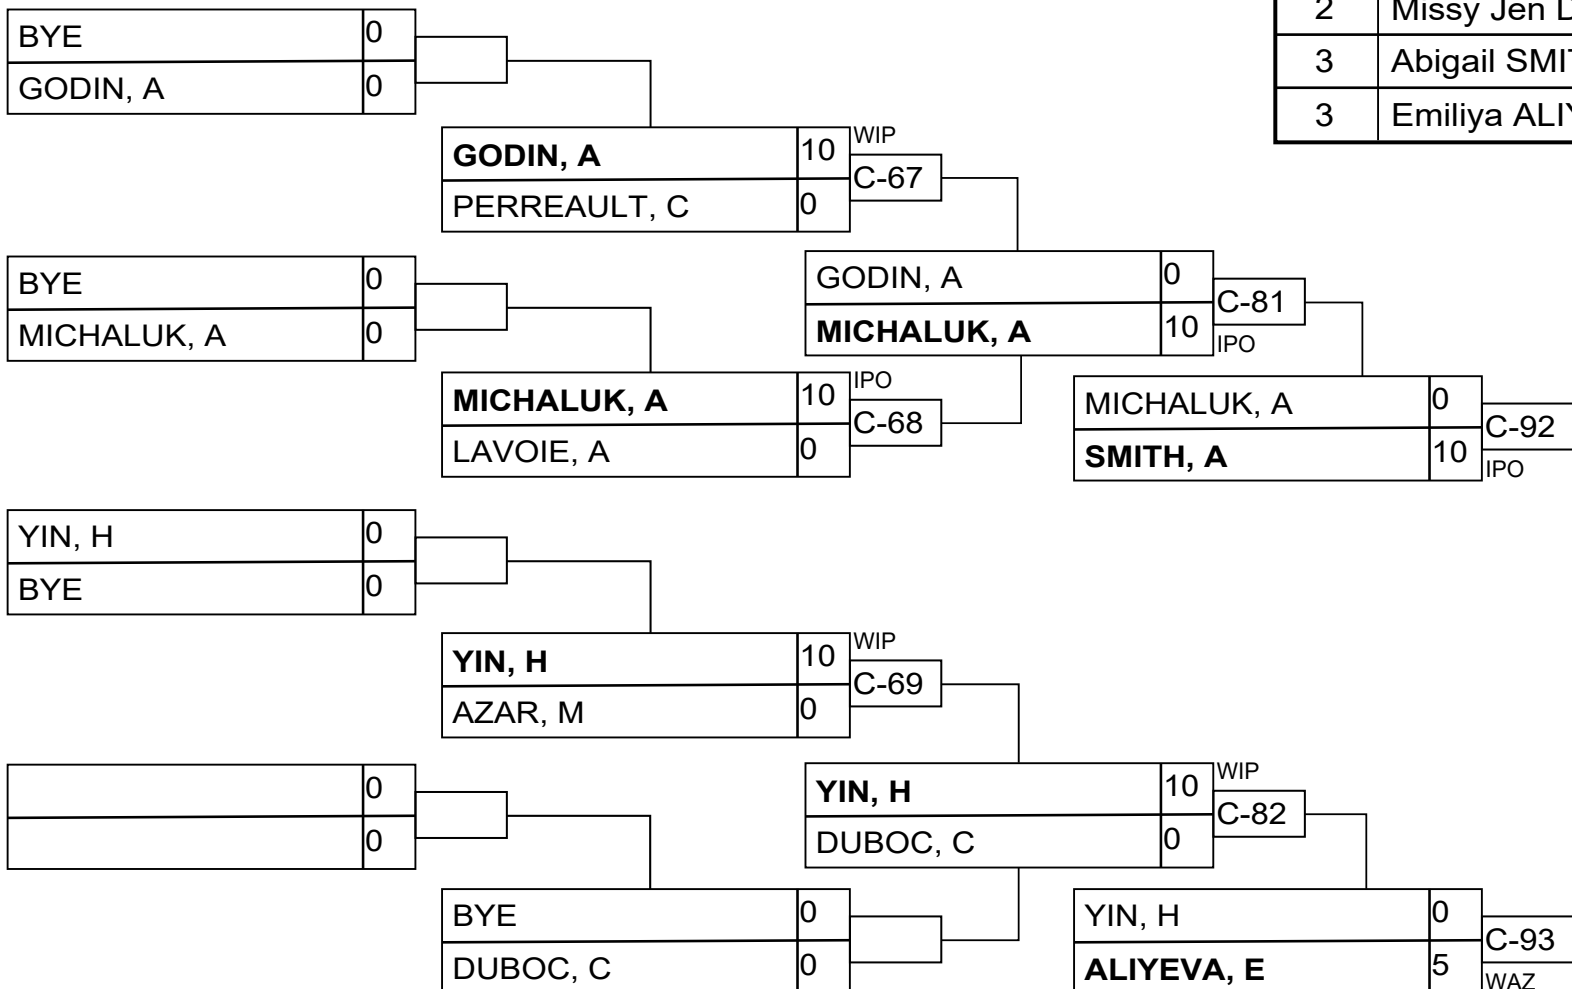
| 2 | Missy Jen L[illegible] |
|---|---|
| 3 | Abigail SMI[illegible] |
| 3 | Emiliya ALI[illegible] |

| BYE | 0 |
|---|---|
| GODIN, A | 0 |

| **GODIN, A** | 10 |
|---|---|
| PERREAULT, C | 0 |

WIP
C-67

| BYE | 0 |
|---|---|
| MICHALUK, A | 0 |

| GODIN, A | 0 |
|---|---|
| **MICHALUK, A** | 10 |

C-81
IPO

| **MICHALUK, A** | 10 |
|---|---|
| LAVOIE, A | 0 |

IPO
C-68

| MICHALUK, A | 0 |
|---|---|
| **SMITH, A** | 10 |

C-92
IPO

| YIN, H | 0 |
|---|---|
| BYE | 0 |

| **YIN, H** | 10 |
|---|---|
| AZAR, M | 0 |

WIP
C-69

| | 0 |
|---|---|
| | 0 |

| **YIN, H** | 10 |
|---|---|
| DUBOC, C | 0 |

WIP
C-82

| BYE | 0 |
|---|---|
| DUBOC, C | 0 |

| YIN, H | 0 |
|---|---|
| **ALIYEVA, E** | 5 |

C-93
WAZ